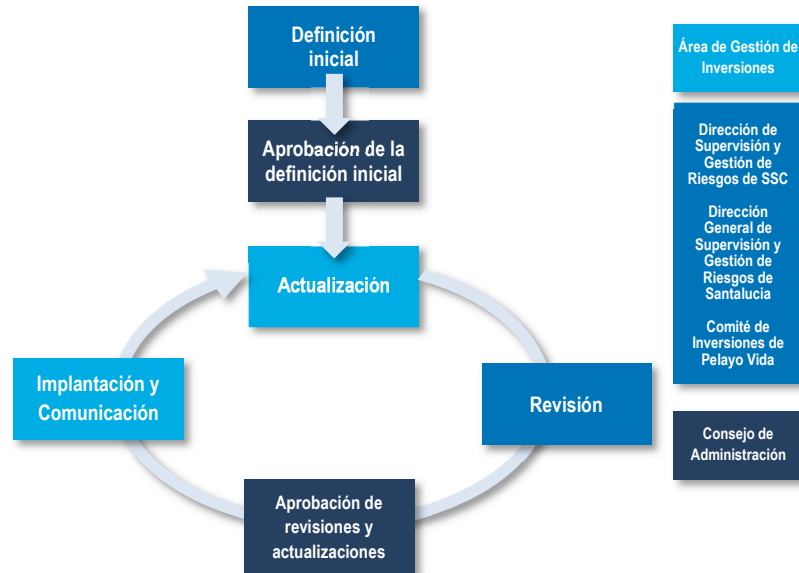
Definición inicial

Aprobación de la definición inicial

Actualización

Revisión

Aprobación de revisiones y actualizaciones

Implantación y Comunicación

Área de Gestión de Inversiones

Dirección de Supervisión y Gestión de Riesgos de SSC

Dirección General de Supervisión y Gestión de Riesgos de Santalucia

Comité de Inversiones de Pelayo Vida

Consejo de Administración